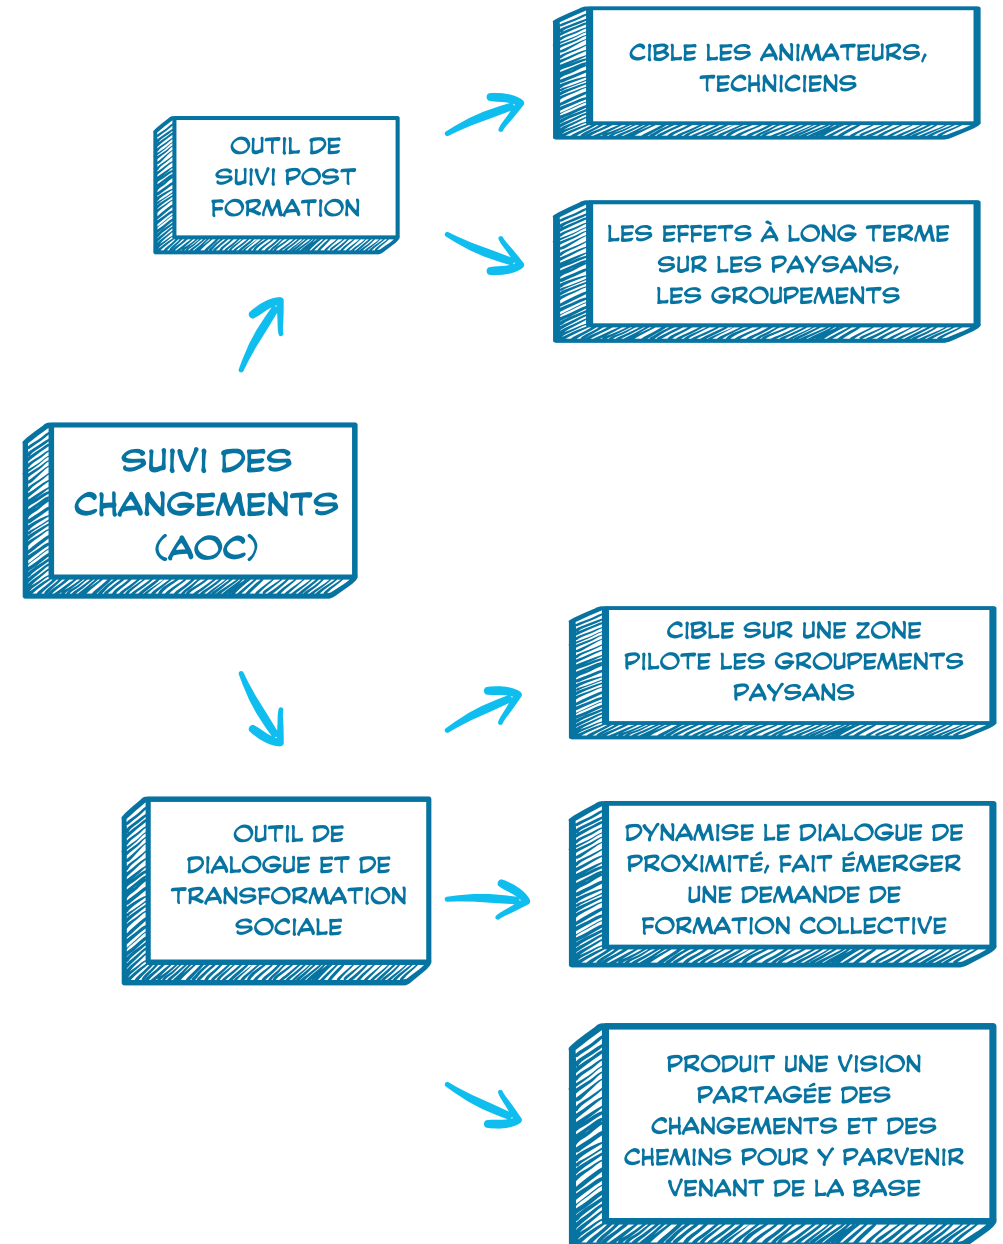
CIBLE LES ANIMATEURS, TECHNICIENS

OUTIL DE SUIVI POST FORMATION

LES EFFETS À LONG TERME SUR LES PAYSANS, LES GROUPEMENTS

SUIVI DES CHANGEMENTS (AOC)

CIBLE SUR UNE ZONE PILOTE LES GROUPEMENTS PAYSANS

OUTIL DE DIALOGUE ET DE TRANSFORMATION SOCIALE

DYNAMISE LE DIALOGUE DE PROXIMITÉ, FAIT ÉMERGER UNE DEMANDE DE FORMATION COLLECTIVE

PRODUIT UNE VISION PARTAGÉE DES CHANGEMENTS ET DES CHEMINS POUR Y PARVENIR VENANT DE LA BASE